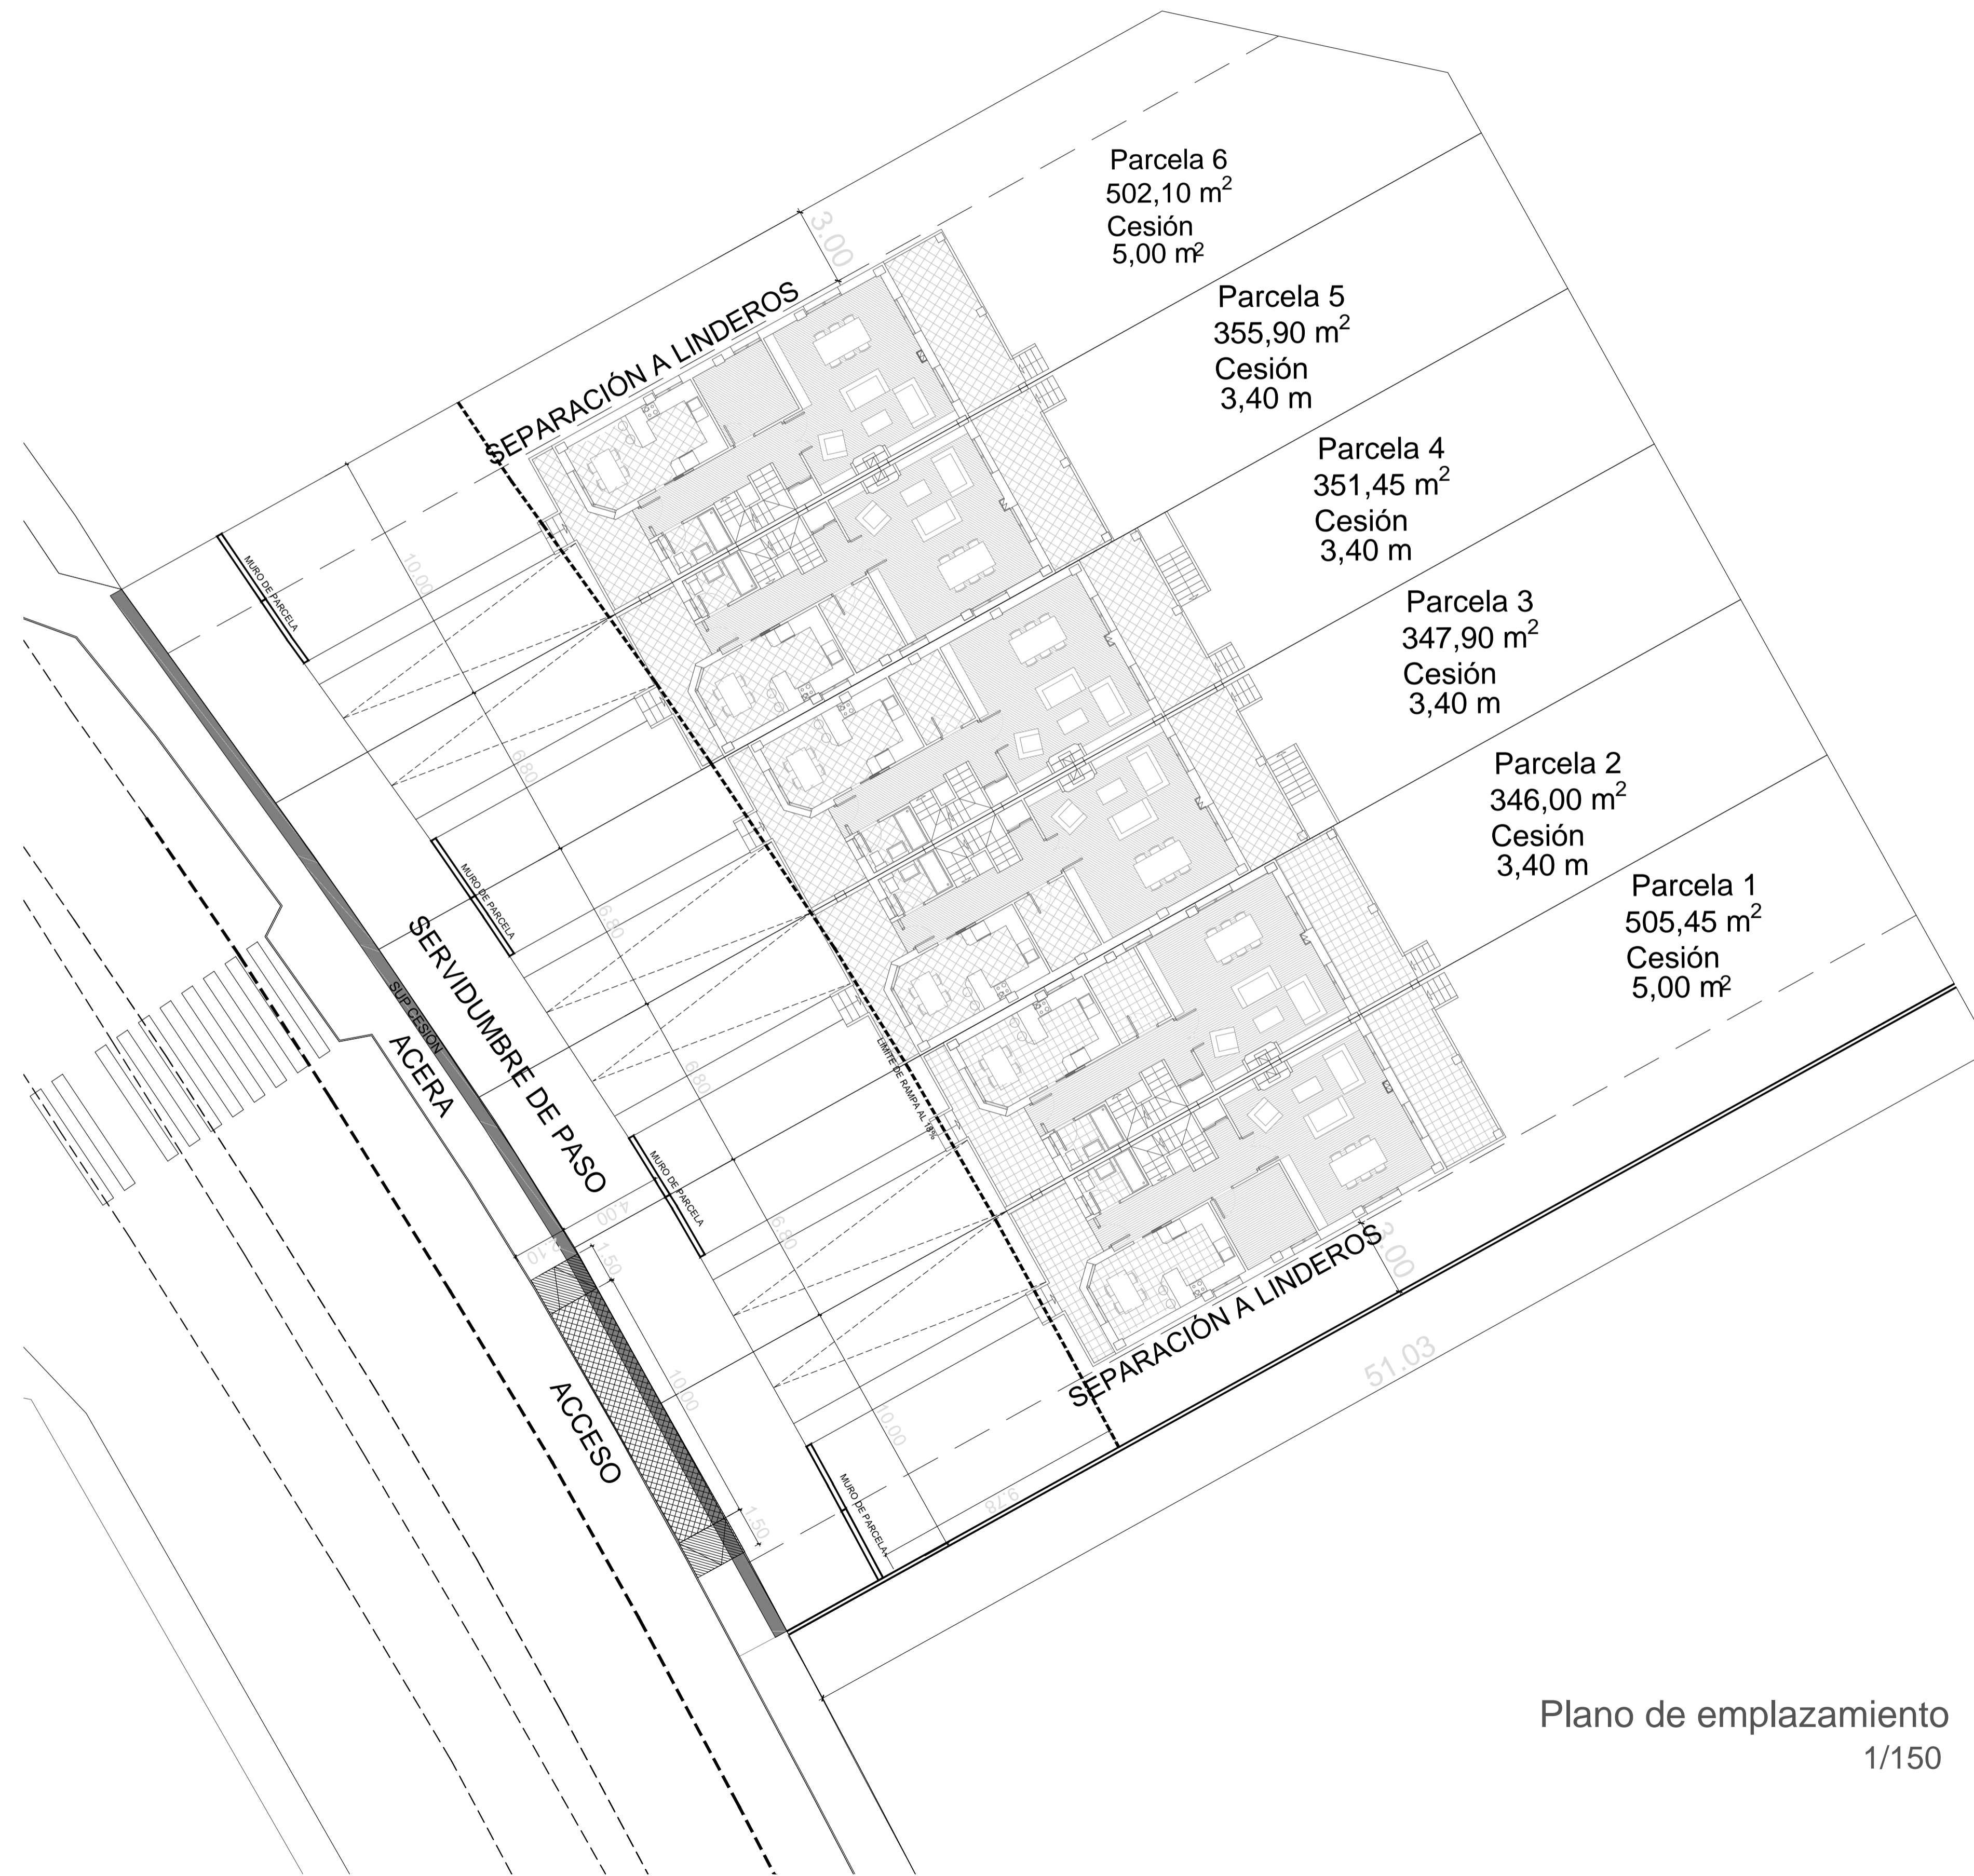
Parcela 6
502,10 $m^2$
Cesión
5,00 $m^2$

3.00

SEPARACIÓN A LINDEROS

Parcela 5
355,90 $m^2$
Cesión
3,40 m

Parcela 4
351,45 $m^2$
Cesión
3,40 m

Parcela 3
347,90 $m^2$
Cesión
3,40 m

Parcela 2
346,00 $m^2$
Cesión
3,40 m

Parcela 1
505,45 $m^2$
Cesión
5,00 $m^2$

MURO DE PARCELA

10.00

6.80

MURO DE PARCELA

6.80

SERVIDUMBRE DE PASO

SUP CESIÓN

ACERA

LIMITE DE RAMPA AL 18%

6.80

MURO DE PARCELA

4.00

1.50

6.80

SEPARACIÓN A LINDEROS

3.00

ACCESO

10.00

10.00

51.03

MURO DE PARCELA

9.78

1.50

Plano de emplazamiento
1/150